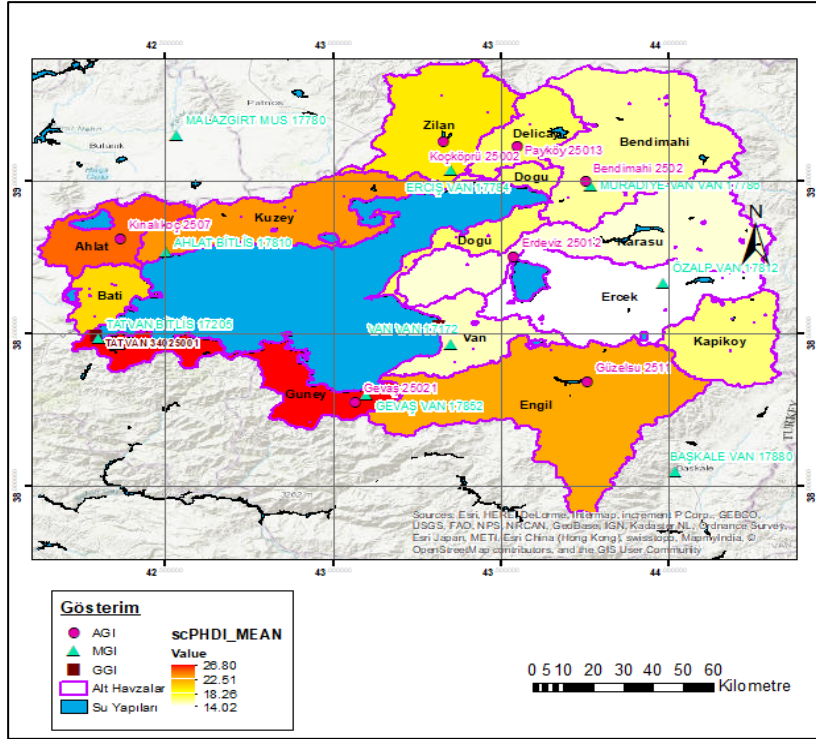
42
43
44
39
39
38
38
38
38
42
43
44

Patnos
Bulanık
MALAZGIRT MUS 17780
Zilan
Delicay
Bendimahi
Koçköprü 25002
Payköy 25013
Bendimahi 2502
ERCIŞ VAN 17784
Dogu
MURADIYE VAN VAN 17786
Kınalıkoç 2507
Kuzey
Ahlat
AHLAT BITLIS 17810
Dogu
Erdeviz 25012
Karasu
N
ÖZALP VAN 17812
Bati
Ercek
TATVAN BITLIS 17205
VAN VAN 17172
Kapikoy
TATVAN 340 25001
Van
Güzelsu 2511
Guney
Gevaş 25021
GEVAŞ VAN 17852
Engil
TURKEY
BAŞKALE VAN 17880
Başkale
Sources: Esri, HERE, DeLorme, Intermap, increment P Corp., GEBCO, USGS, FAO, NPS, NRCAN, GeoBase, IGN, Kadaster NL, Ordnance Survey, Esri Japan, METI, Esri China (Hong Kong), swisstopo, MapmyIndia, © OpenStreetMap contributors, and the GIS User Community

Gösterim
AGI
MGI
GGI
Alt Havzalar
Su Yapıları
scPHDI_MEAN
Value
26.80
22.51
18.26
14.02

0 5 10 20 30 40 50 60
Kilometre